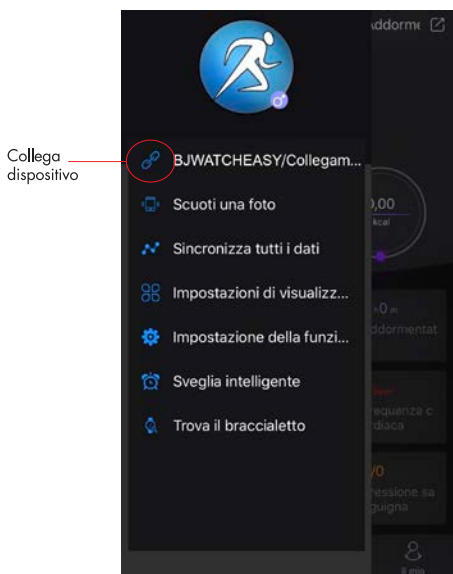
Collega dispositivo

ddorme

BJWATCHEASY/Collegam...

Scuoti una foto

Sincronizza tutti i dati

Impostazioni di visualizz...

Impostazione della funzi...

Sveglia intelligente

Trova il braccialetto

0,00
kcal

0 m
ddormentat

requenza c
rdiaca

/0
ressione sa
guigna

Il mio